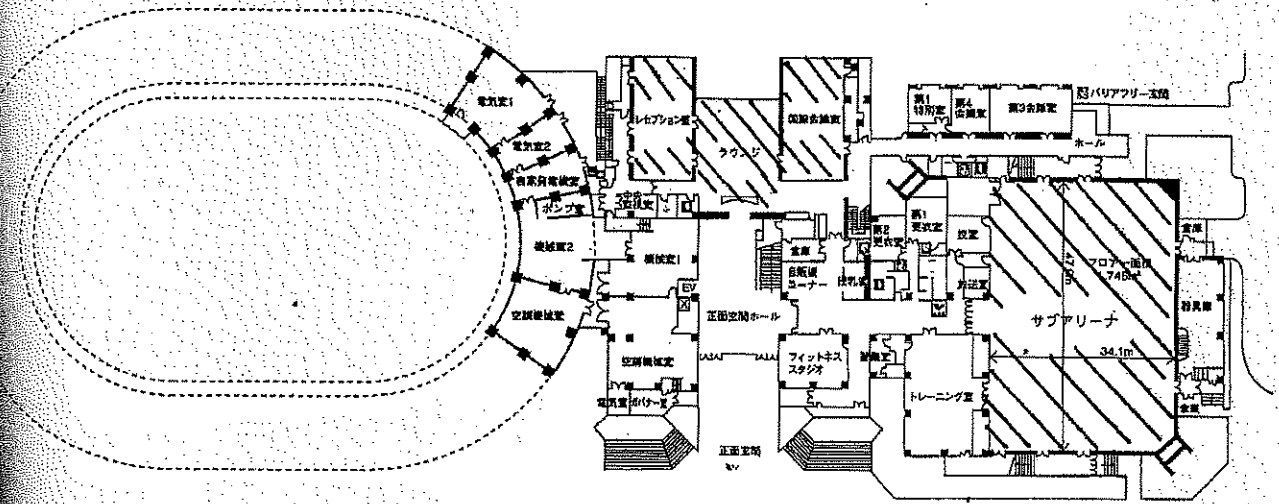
電気室1
電気室2
自家発電機室
ポンプ室
機械室2
空調機械室
レセプション室
ラウンジ
国際会議室
第1特別室
第4会議室
第3会議室
バリアフリー玄関
ホール
中央監視室
機械室1
倉庫
自販機コーナー
洗面室
第2更衣室
第1更衣室
控室
放送室
フロアー面積 1,746m²
サブアリーナ
器具庫
倉庫
倉庫
EV
正面玄関ホール
空調機械室
フィットネススタジオ
管理室
トレーニング室
34.1m
電気室
ボイラー室
正面玄関